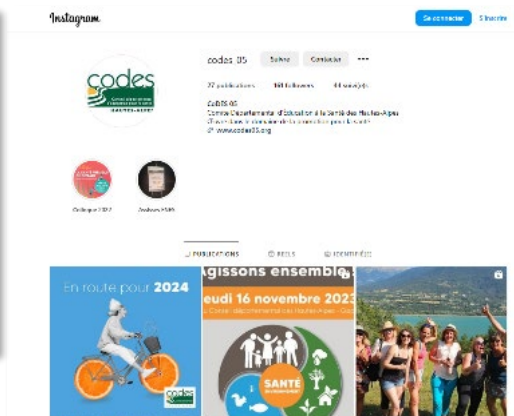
Instagram

Se connecter S'inscrire

codes 05 Suivre Contacter ···

27 publications 161 followers 44 suivi(e)s

CODES 05
Comité Départemental d'Education à la Santé des Hautes-Alpes
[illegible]
www.codes05.org

codes

Colloque 2022 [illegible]

PUBLICATIONS REELS IDENTIFIÉ(E)

En route pour 2024

codes

Agissons ensemble
jeudi 16 novembre 2023
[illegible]

SANTÉ